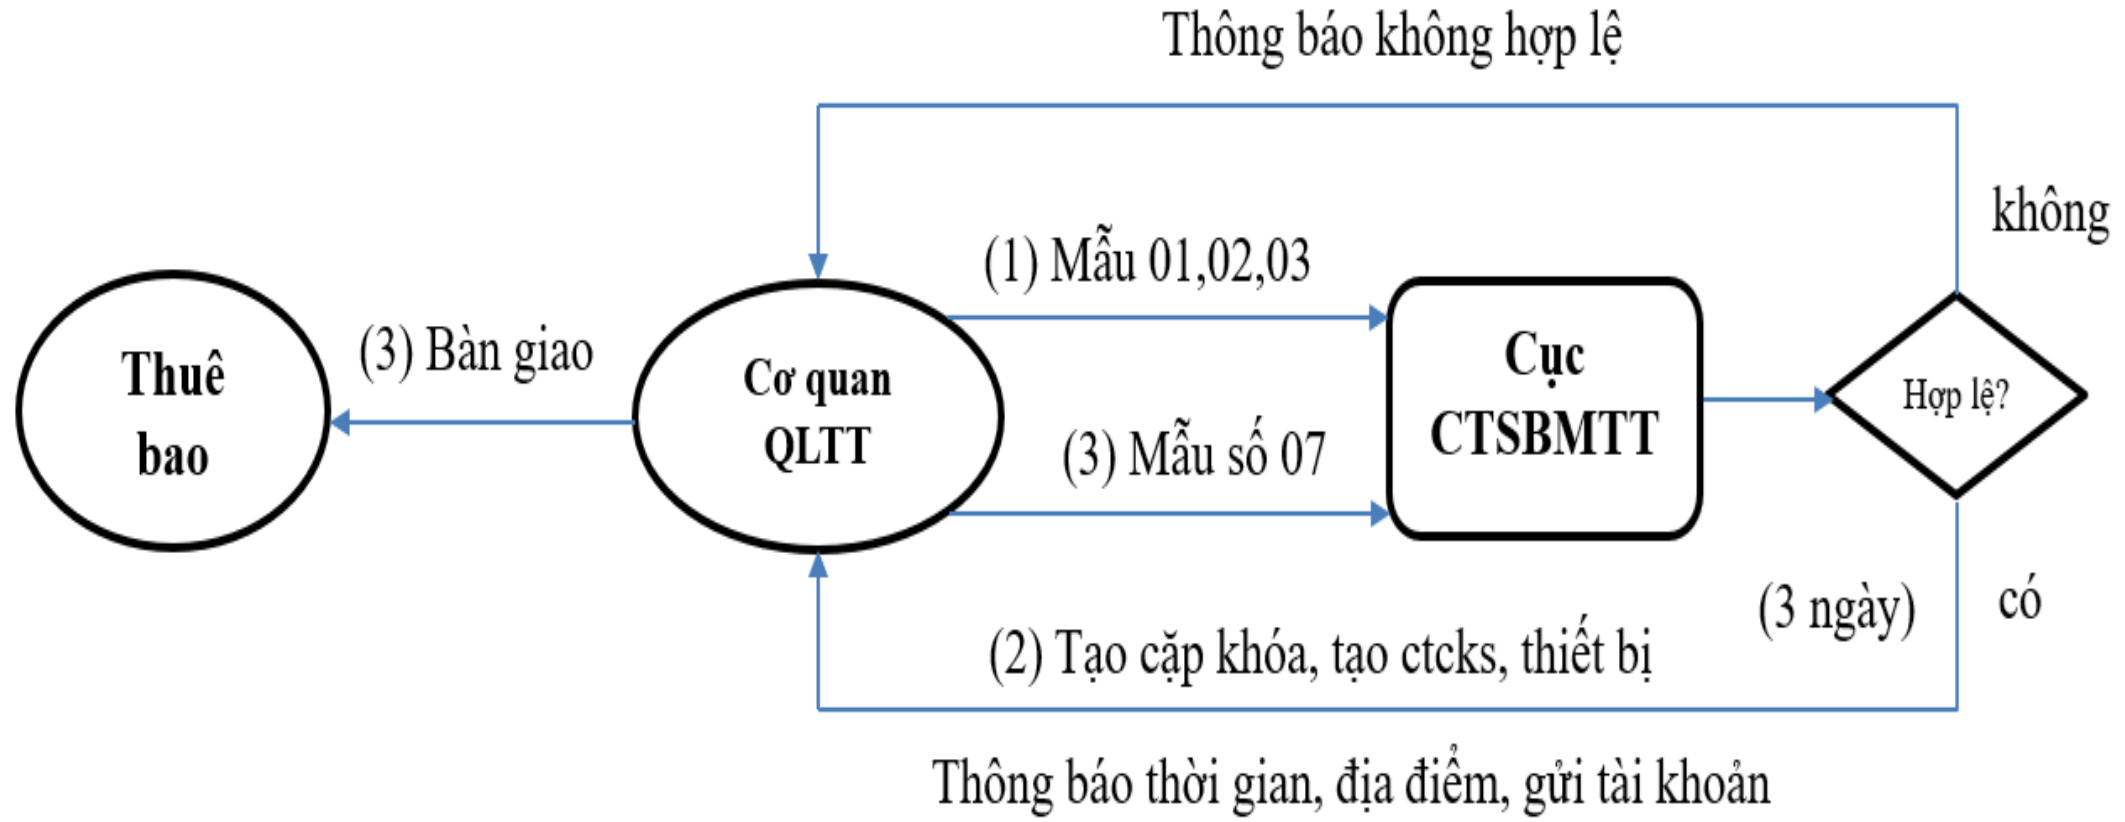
Thông báo không hợp lệ

không

(1) Mẫu 01,02,03

Thuê bao

(3) Bàn giao

Cơ quan QLTT

Cục CTSBMTT

Hợp lệ?

(3) Mẫu số 07

(3 ngày)

có

(2) Tạo cặp khóa, tạo ctcks, thiết bị

Thông báo thời gian, địa điểm, gửi tài khoản